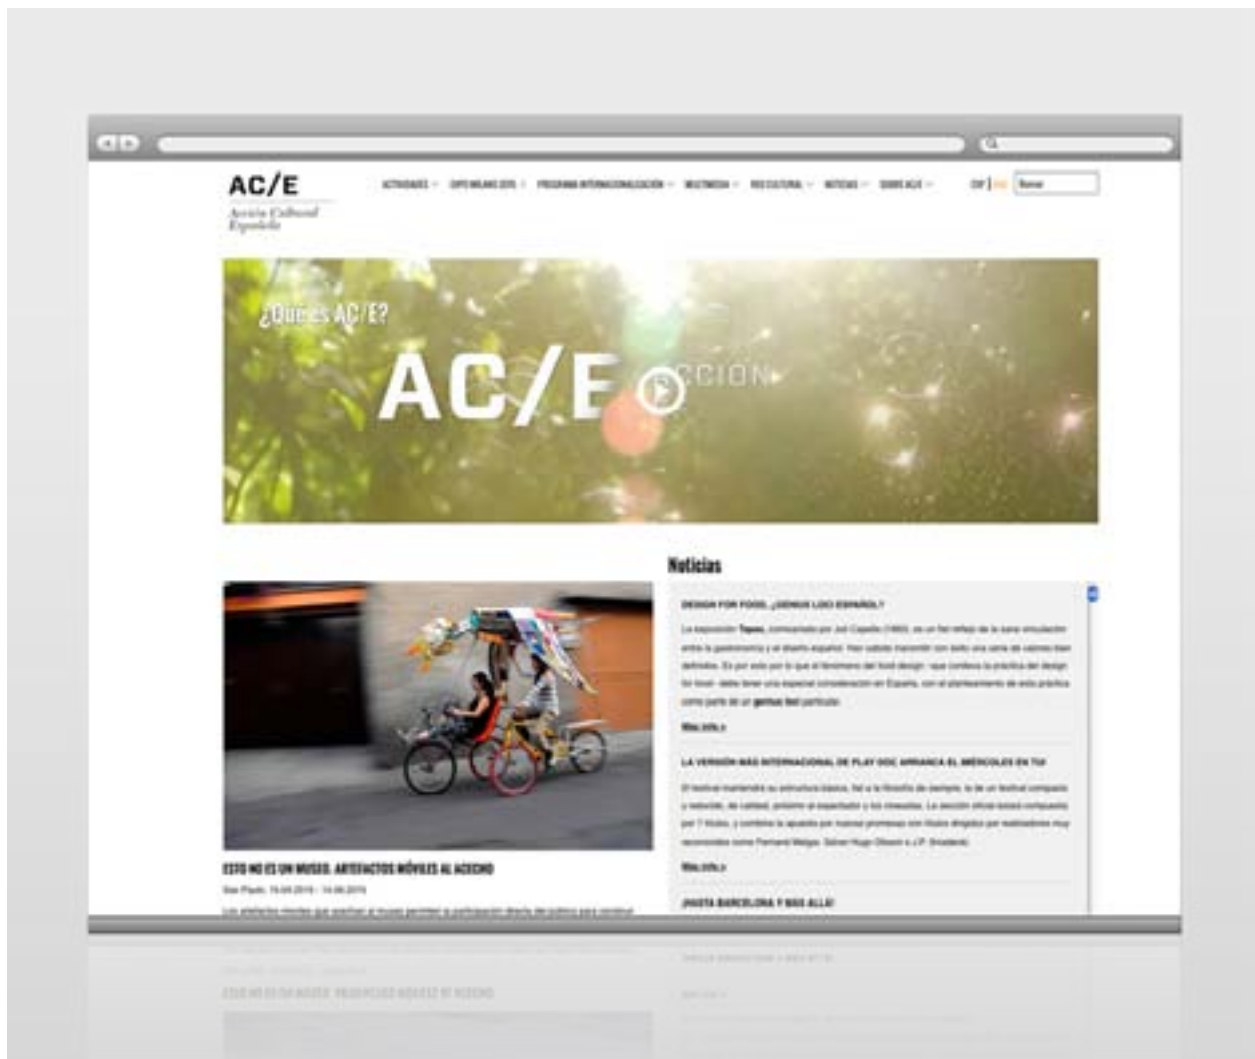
AC/E
Acción Cultural Española

ACTIVIDADES · EXPO MILANO 2015 · PROGRAMA INTERNACIONALIZACIÓN · MULTIMEDIA · RED CULTURAL · NOTICIAS · SOBRE AC/E

ESP | ENG

Buscar

¿Qué es AC/E?

AC/E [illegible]CCIÓN

Noticias

DESIGN FOR FOOD, ¿GENIUS LOCI ESPAÑOL?

La exposición Tapas, comisariada por Juli Capella (1960), es un fiel reflejo de la sana simulación entre la gastronomía y el diseño español. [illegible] genius loci particular.

Más info »

LA VERSIÓN MÁS INTERNACIONAL DE PLAY DOC ARRANCA EL MIÉRCOLES EN TUI

El festival mantendrá su estructura básica, fiel a la filosofía de siempre, la de un festival compacto y selectivo, de calidad, próximo al espectador y los cineastas. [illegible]

Más info »

¡HASTA BARCELONA Y MÁS ALLÁ!

ESTO NO ES UN MUSEO. ARTEFACTOS MÓVILES AL ACECHO

Sao Paulo, 15-04-2015 - 14-06-2015

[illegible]